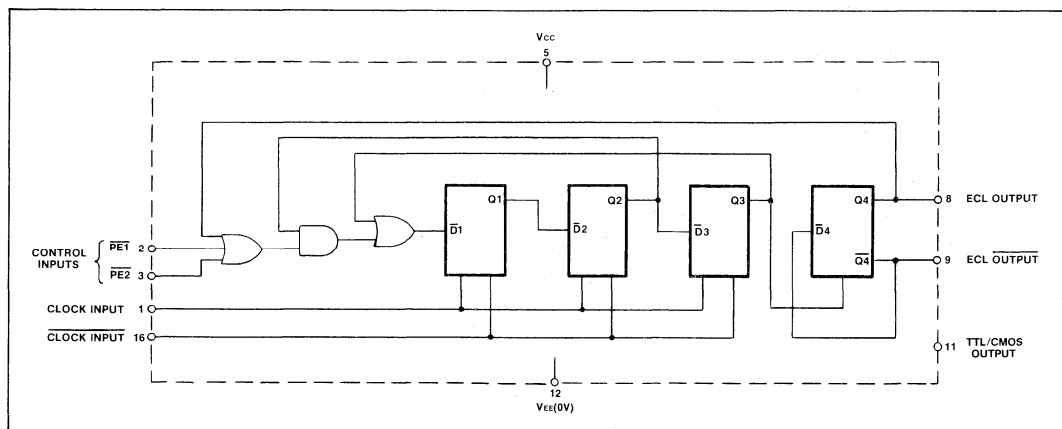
$V_{CC}$
5

CONTROL INPUTS
$\overline{PE1}$ 2
$\overline{PE2}$ 3
CLOCK INPUT 1
$\overline{\text{CLOCK INPUT}}$ 16

$\overline{D}1$
Q1
$\overline{D}2$
Q2
$\overline{D}3$
Q3
$\overline{D}4$
Q4
$\overline{Q4}$

8 ECL OUTPUT
9 ECL $\overline{\text{OUTPUT}}$
11 TTL/CMOS OUTPUT

12
$V_{EE}(0V)$